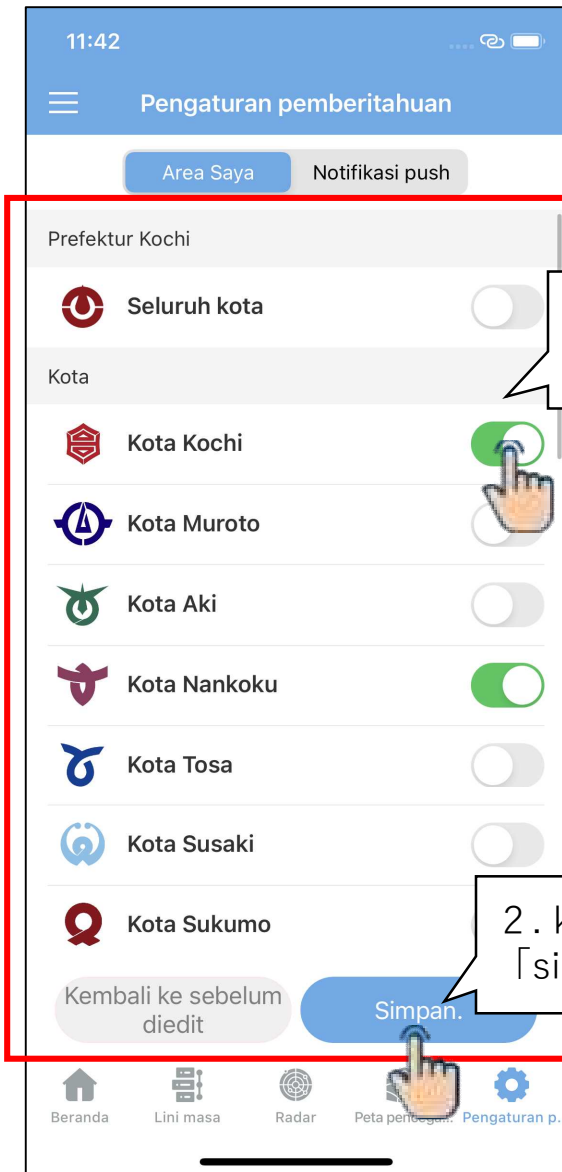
11:42

Pengaturan pemberitahuan

Area Saya
Notifikasi push

Prefektur Kochi

Seluruh kota

Kota

Kota Kochi

Kota Muroto

Kota Aki

Kota Nankoku

Kota Tosa

Kota Susaki

Kota Sukumo

2. K
「si

Kembali ke sebelum diedit

Simpan.

Beranda
Lini masa
Radar
Peta pencega...
Pengaturan p.